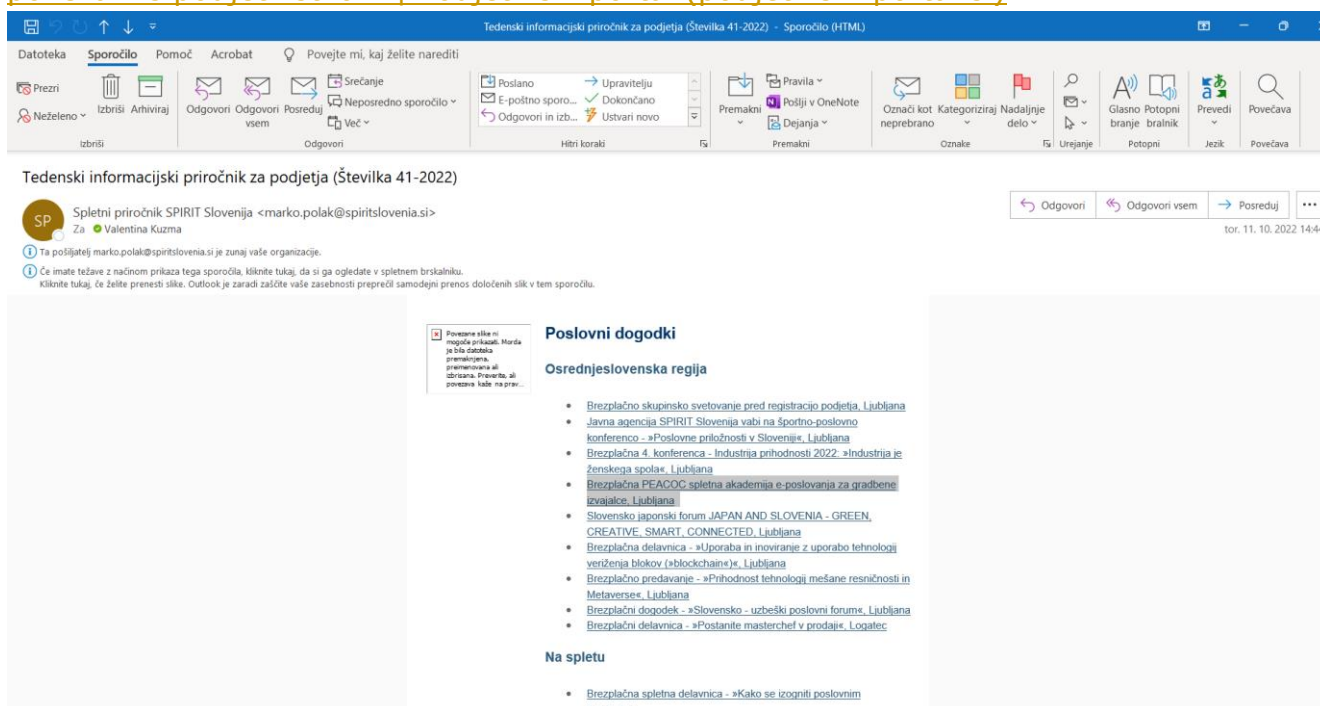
Tedenski informacijski priročnik za podjetja (Številka 41-2022) - Sporočilo (HTML)

Datoteka Sporočilo Pomoč Acrobat Povejte mi, kaj želite narediti

Prezri
Neželeno
Izbriši Arhiviraj
Izbriši
Odgovori Odgovori vsem Posreduj
Srečanje
Neposredno sporočilo
Več
Odgovori
Poslano
E-poštno sporo...
Odgovori in izb...
Upravitelju
Dokončano
Ustvari novo
Hitri koraki
Premakni
Pravila
Pošlji v OneNote
Dejanja
Premakni
Označi kot neprebrano
Kategoriziraj
Nadaljnje delo
Oznake
Urejanje
Glasno branje
Potopni bralnik
Potopni
Prevedi
Jezik
Povečava
Povečava

Tedenski informacijski priročnik za podjetja (Številka 41-2022)

SP
Spletni priročnik SPIRIT Slovenija <marko.polak@spiritslovenia.si>
Za Valentina Kuzma

Odgovori Odgovori vsem Posreduj ...
tor. 11. 10. 2022 14:4

Ta pošiljatelj marko.polak@spiritslovenia.si je zunaj vaše organizacije.

Če imate težave z načinom prikaza tega sporočila, kliknite tukaj, da si ga ogledate v spletnem brskalniku.
Kliknite tukaj, če želite prenesti slike. Outlook je zaradi zaščite vaše zasebnosti preprečil samodejni prenos določenih slik v tem sporočilu.

Povezane slike ni mogoče prikazati. Morda je bila datoteka premaknjena, preimenovana ali izbrisana. Preverite, ali povezava kaže na prav...

Poslovni dogodki

Osrednjeslovenska regija

• Brezplačno skupinsko svetovanje pred registracijo podjetja, Ljubljana
• Javna agencija SPIRIT Slovenija vabi na športno-poslovno konferenco - »Poslovne priložnosti v Sloveniji«, Ljubljana
• Brezplačna 4. konferenca - Industrija prihodnosti 2022: »Industrija je ženskega spola«, Ljubljana
• Brezplačna PEACOC spletna akademija e-poslovanja za gradbene izvajalce, Ljubljana
• Slovensko japonski forum JAPAN AND SLOVENIA - GREEN, CREATIVE, SMART, CONNECTED, Ljubljana
• Brezplačna delavnica - »Uporaba in inoviranje z uporabo tehnologij veriženja blokov (»blockchain«)«, Ljubljana
• Brezplačno predavanje - »Prihodnost tehnologij mešane resničnosti in Metaverse«, Ljubljana
• Brezplačni dogodek - »Slovensko - uzbeški poslovni forum«, Ljubljana
• Brezplačni delavnica - »Postanite masterchef v prodaji«, Logatec

Na spletu

• Brezplačna spletna delavnica - »Kako se izogniti poslovnim